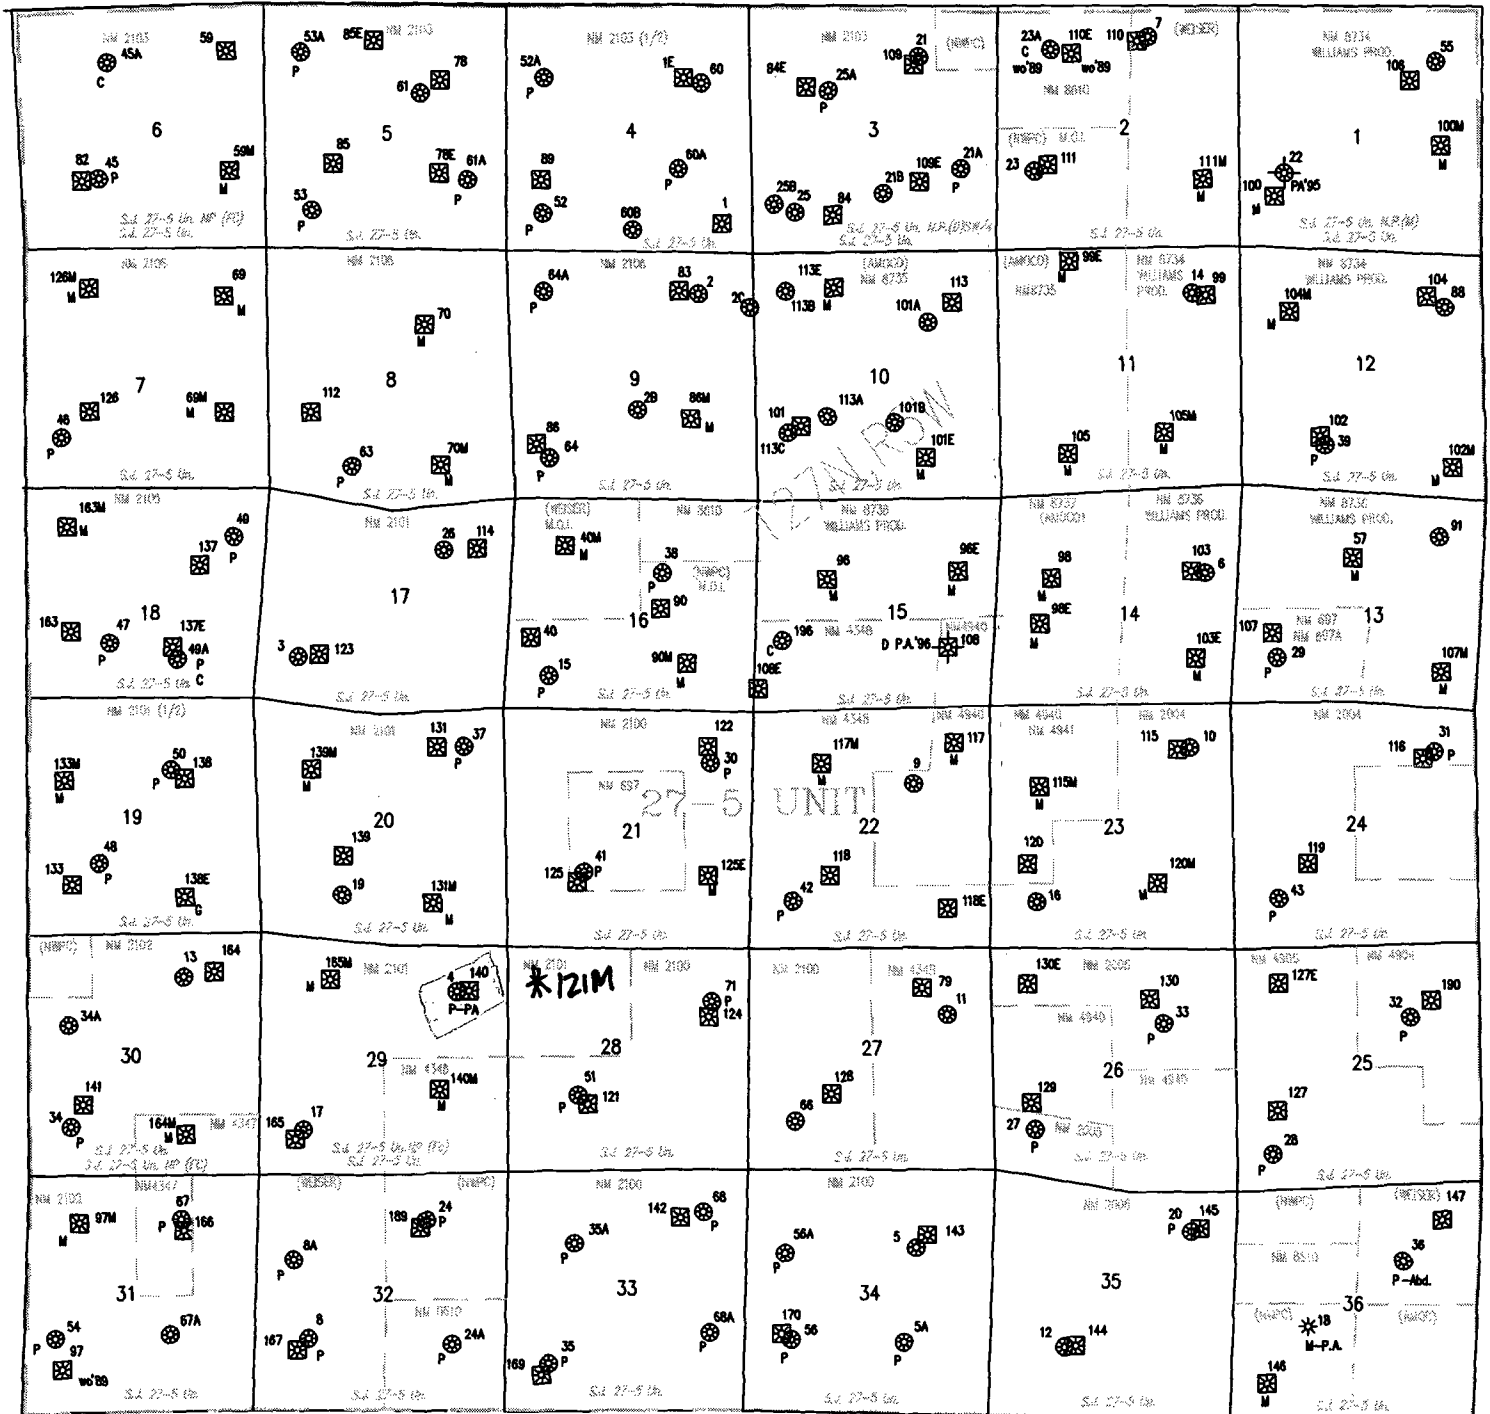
NM 2103 59 45A C 6 82 45 P 59M M S.J. 27-5 Un. NP (PC) S.J. 27-5 Un.

53A 85E NM 2103 P 78 61 5 85 78E 61A P 53 P S.J. 27-5 Un.

NM 2103 (1/2) 52A P 1E 60 4 89 60A P 52 P 60B 1 S.J. 27-5 Un.

NM 2103 21 109 (NWPC) 84E 25A P 3 21A 109E P 25B 25 21B 84 S.J. 27-5 Un. N.P.(D)(M)(Y) S.J. 27-5 Un.

23A C wo'89 110E wo'89 110 7 (WEISER) NM 8010 (NWPC) M.O.I. 2 23 111 111M M S.J. 27-5 Un.

NM 8734 WILLIAMS PROD. 108 55 1 100M M 22 100 M PA'95 S.J. 27-5 Un. N.P.(M) S.J. 27-5 Un.

126M NM 2105 M 69 M 7 126 46 P 69M M S.J. 27-5 Un.

NM 2106 70 8 112 63 P 70M M S.J. 27-5 Un.

64A NM 2106 P 83 2 2C 9 29 86M M 86 64 P S.J. 27-5 Un.

113E (AMOCO) NM 8735 113B M 113 101A 10 101 113A 101B 113C 101E S.J. 27-5 Un. T27N ROW

(AMOCO) 99E NM 8735 M NM 8734 WILLIAMS PROD. 14 99 11 105 M 105M M S.J. 27-5 Un.

NM 8734 WILLIAMS PROD. 104 104M 88 M 12 102 39 P 102M M S.J. 27-5 Un.

163M NM 2109 M 49 137 P 18 163 47 P 137E 49A P C S.J. 27-5 Un.

NM 2101 26 114 17 3 123 S.J. 27-5 Un.

(WEISER) M.O.I. 40M M NM 5010 38 P (NWPC) M.O.I. 90 16 40 90M M 15 P S.J. 27-5 Un.

NM 8736 WILLIAMS PROD. 96 M 96E M 15 C 196 NM 4348 D P.A.'96 NM4940 108 108E S.J. 27-5 Un.

NM 8737 (AMOCO) NM 8736 WILLIAMS PROD. 98 M 103 6 98E M 14 103E M S.J. 27-5 Un.

NM 8736 WILLIAMS PROD. 91 57 M 107 NM 697 NM 697A 13 29 P 107M M S.J. 27-5 Un.

NM 2101 (1/2) 133M M 50 138 P 19 48 P 133 138E G S.J. 27-5 Un.

NM 2101 139M M 131 37 P 20 139 19 131M M S.J. 27-5 Un.

NM 2100 122 30 P NM 657 27-5 UNIT 21 41 125 P 125E M S.J. 27-5 Un.

NM 4348 117M M NM 4940 117 M 9 22 118 42 P 118E S.J. 27-5 Un.

NM 4940 NM 4941 NM 2004 115 10 115M M 23 120 16 120M M S.J. 27-5 Un.

NM 2004 116 31 P 24 119 43 P S.J. 27-5 Un.

(NWPC) NM 2102 13 164 34A 30 141 34 P 164M M NM 4347 S.J. 27-5 Un. S.J. 27-5 Un. NP (PC)

165M M NM 2101 4 140 P-PA 29 NM 4348 140M M 165 17 S.J. 27-5 Un. NP (PC) S.J. 27-5 Un.

NM 2101 *121M NM 2100 71 P 124 28 51 P 121 S.J. 27-5 Un.

NM 2100 NM 4348 79 11 27 128 66 S.J. 27-5 Un.

130E NM 2005 130 33 P NM 4940 26 NM 4940 129 27 P NM 2005 S.J. 27-5 Un.

NM 4505 127E NM 4904 190 32 P 25 127 28 P S.J. 27-5 Un.

NM 2102 NM4347 97M M 67 P 166 31 54 P 97 67A wo'89 S.J. 27-5 Un.

(WEISER) (NWPC) 8A P 189 24 P 32 NM 0610 167 8 P 24A P S.J. 27-5 Un.

NM 2100 142 68 P 35A P 33 68A P 169 35 P S.J. 27-5 Un.

NM 2100 56A P 5 143 34 170 56 P 5A P S.J. 27-5 Un.

NM 2005 20 145 P 35 12 144 S.J. 27-5 Un.

(NWPC) (WEISER) 147 NM 8510 36 P-Abd. 36 (NWPC) 18 M-P.A. (NWPC) 146 M S.J. 27-5 Un.